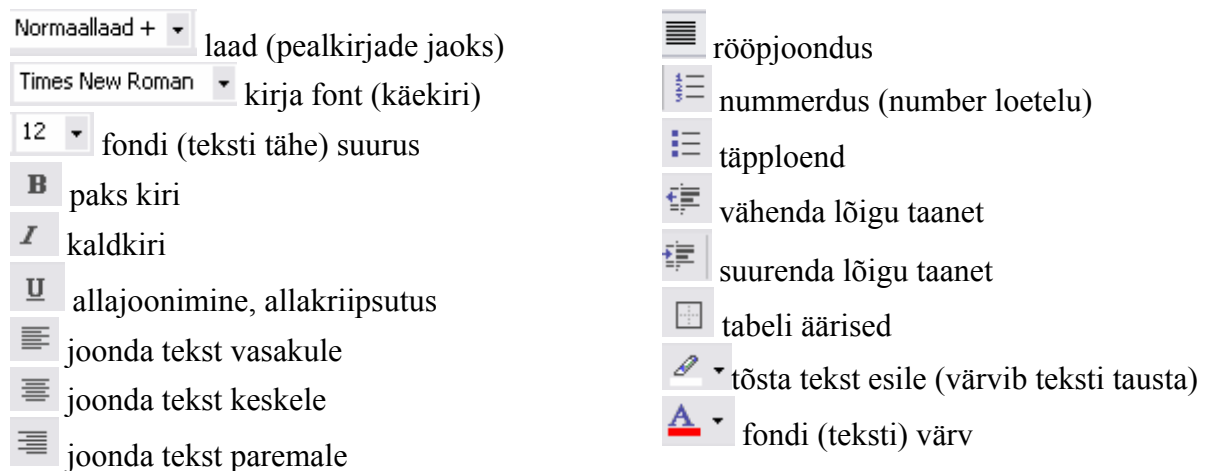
Normaallaad + laad (pealkirjade jaoks)
Times New Roman kirja font (käekiri)
12 fondi (teksti tähe) suurus
B paks kiri
I kaldkiri
U allajoonimine, allakriipsutus
joonda tekst vasakule
joonda tekst keskele
joonda tekst paremale

rööpjoondus
nummerdus (number loetelu)
täpploend
vähenda lõigu taanet
suurenda lõigu taanet
tabeli äärised
tõsta tekst esile (värvib teksti tausta)
A fondi (teksti) värv